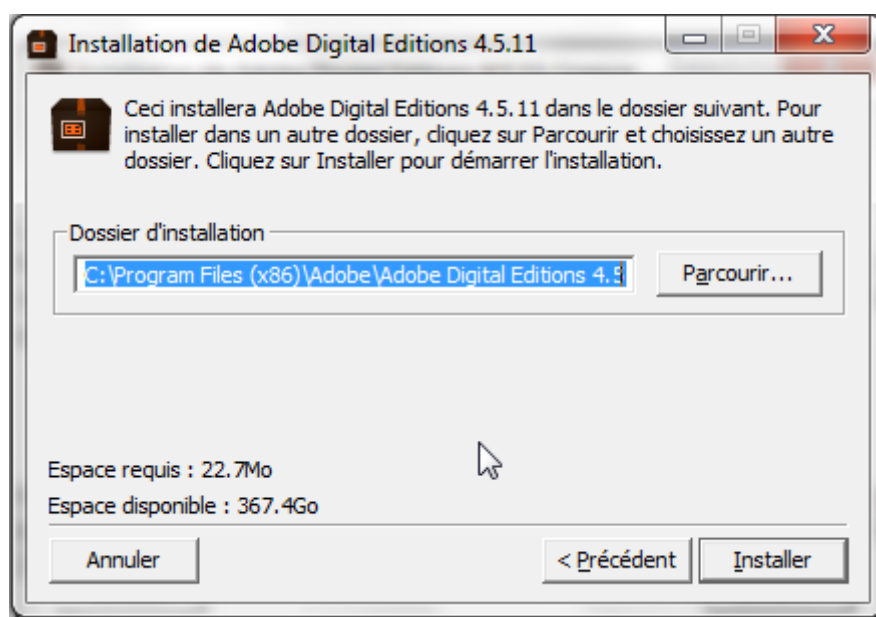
Installation de Adobe Digital Editions 4.5.11

Ceci installera Adobe Digital Editions 4.5.11 dans le dossier suivant. Pour installer dans un autre dossier, cliquez sur Parcourir et choisissez un autre dossier. Cliquez sur Installer pour démarrer l'installation.

Dossier d'installation

C:\Program Files (x86)\Adobe\Adobe Digital Editions 4.5

Parcourir...

Espace requis : 22.7Mo

Espace disponible : 367.4Go

Annuler

< Précédent

Installer